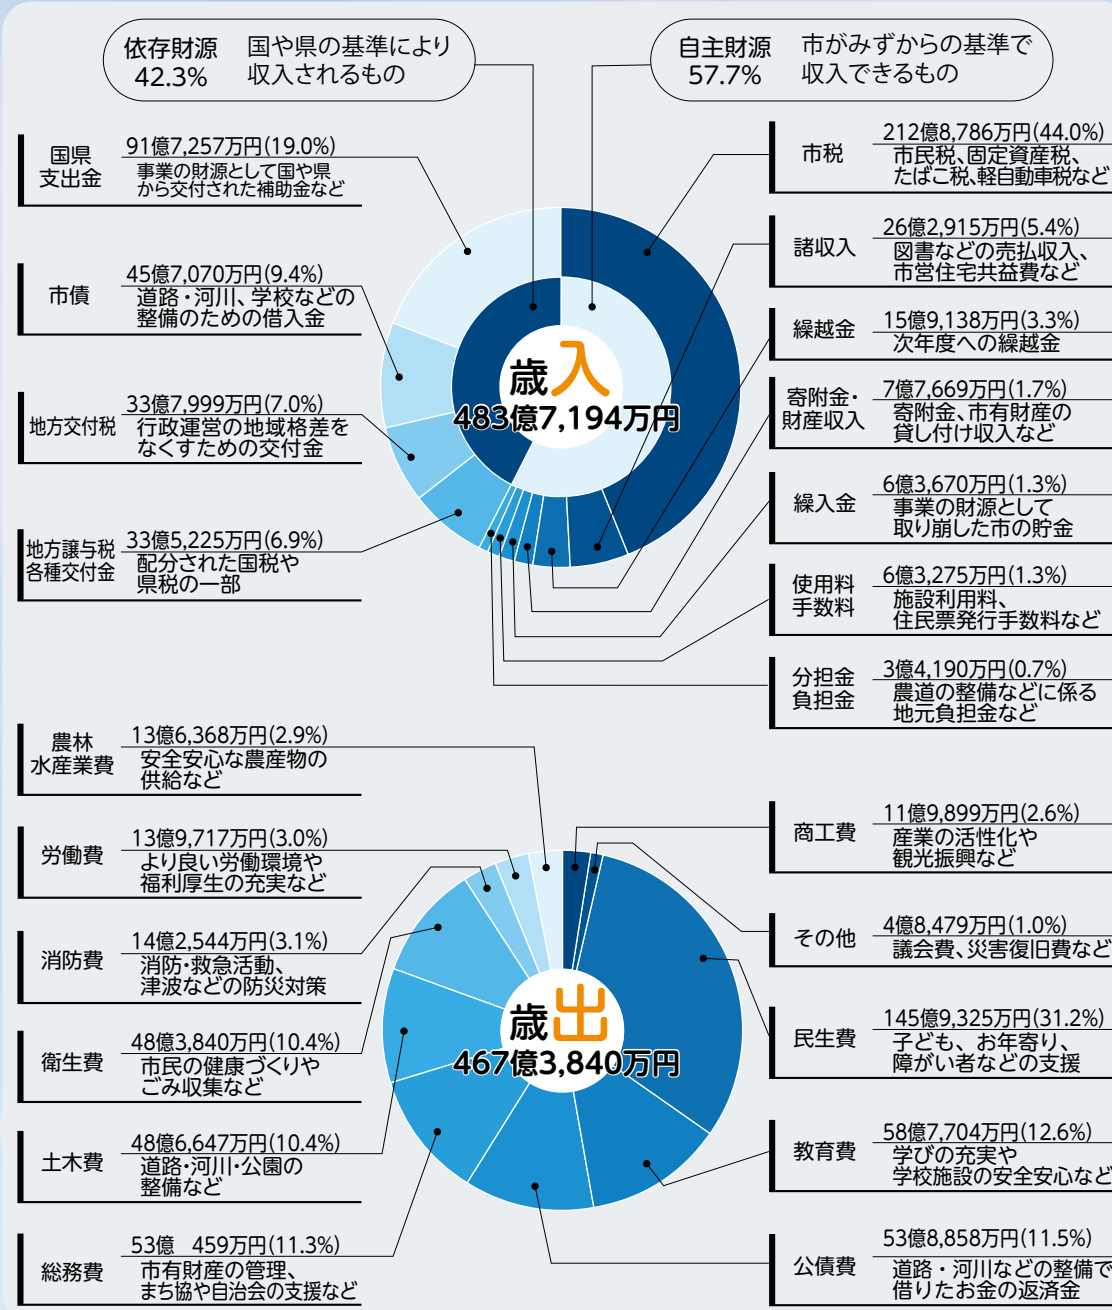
依存財源 42.3% 国や県の基準により収入されるもの

自主財源 57.7% 市がみずからの基準で収入できるもの

国県支出金 91億7,257万円(19.0%) 事業の財源として国や県から交付された補助金など

市債 45億7,070万円(9.4%) 道路・河川、学校などの整備のための借入金

地方交付税 33億7,999万円(7.0%) 行政運営の地域格差をなくすための交付金

地方譲与税各種交付金 33億5,225万円(6.9%) 配分された国税や県税の一部

市税 212億8,786万円(44.0%) 市民税、固定資産税、たばこ税、軽自動車税など

諸収入 26億2,915万円(5.4%) 図書などの売払収入、市営住宅共益費など

繰越金 15億9,138万円(3.3%) 次年度への繰越金

寄附金・財産収入 7億7,669万円(1.7%) 寄附金、市有財産の貸し付け収入など

繰入金 6億3,670万円(1.3%) 事業の財源として取り崩した市の貯金

使用料手数料 6億3,275万円(1.3%) 施設利用料、住民票発行手数料など

分担金負担金 3億4,190万円(0.7%) 農道の整備などに係る地元負担金など

歳入 483億7,194万円

農林水産業費 13億6,368万円(2.9%) 安全安心な農産物の供給など

労働費 13億9,717万円(3.0%) より良い労働環境や福利厚生の充実など

消防費 14億2,544万円(3.1%) 消防・救急活動、津波などの防災対策

衛生費 48億3,840万円(10.4%) 市民の健康づくりやごみ収集など

土木費 48億6,647万円(10.4%) 道路・河川・公園の整備など

総務費 53億 459万円(11.3%) 市有財産の管理、まち協や自治会の支援など

商工費 11億9,899万円(2.6%) 産業の活性化や観光振興など

その他 4億8,479万円(1.0%) 議会費、災害復旧費など

民生費 145億9,325万円(31.2%) 子ども、お年寄り、障がい者などの支援

教育費 58億7,704万円(12.6%) 学びの充実や学校施設の安全安心など

公債費 53億8,858万円(11.5%) 道路・河川などの整備で借りたお金の返済金

歳出 467億3,840万円